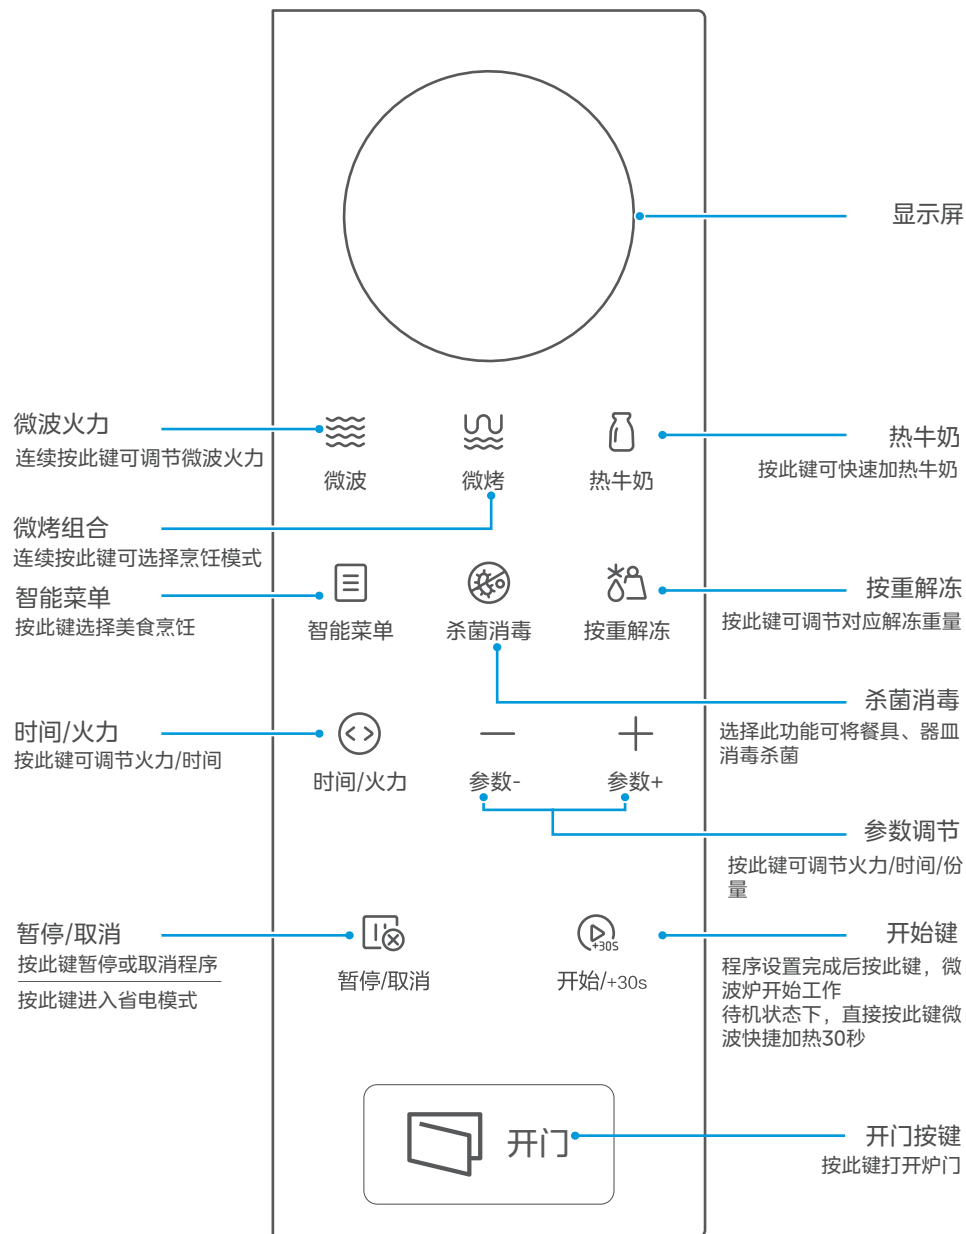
显示屏

微波火力
连续按此键可调节微波火力

微波

微烤

热牛奶

热牛奶
按此键可快速加热牛奶

微烤组合
连续按此键可选择烹饪模式

智能菜单
按此键选择美食烹饪

智能菜单

杀菌消毒

按重解冻

按重解冻
按此键可调节对应解冻重量

杀菌消毒
选择此功能可将餐具、器皿消毒杀菌

时间/火力
按此键可调节火力/时间

时间/火力

参数-

参数+

参数调节
按此键可调节火力/时间/份量

暂停/取消
按此键暂停或取消程序
按此键进入省电模式

暂停/取消

+30s

开始/+30s

开始键
程序设置完成后按此键，微波炉开始工作
待机状态下，直接按此键微波快捷加热30秒

开门

开门按键
按此键打开炉门